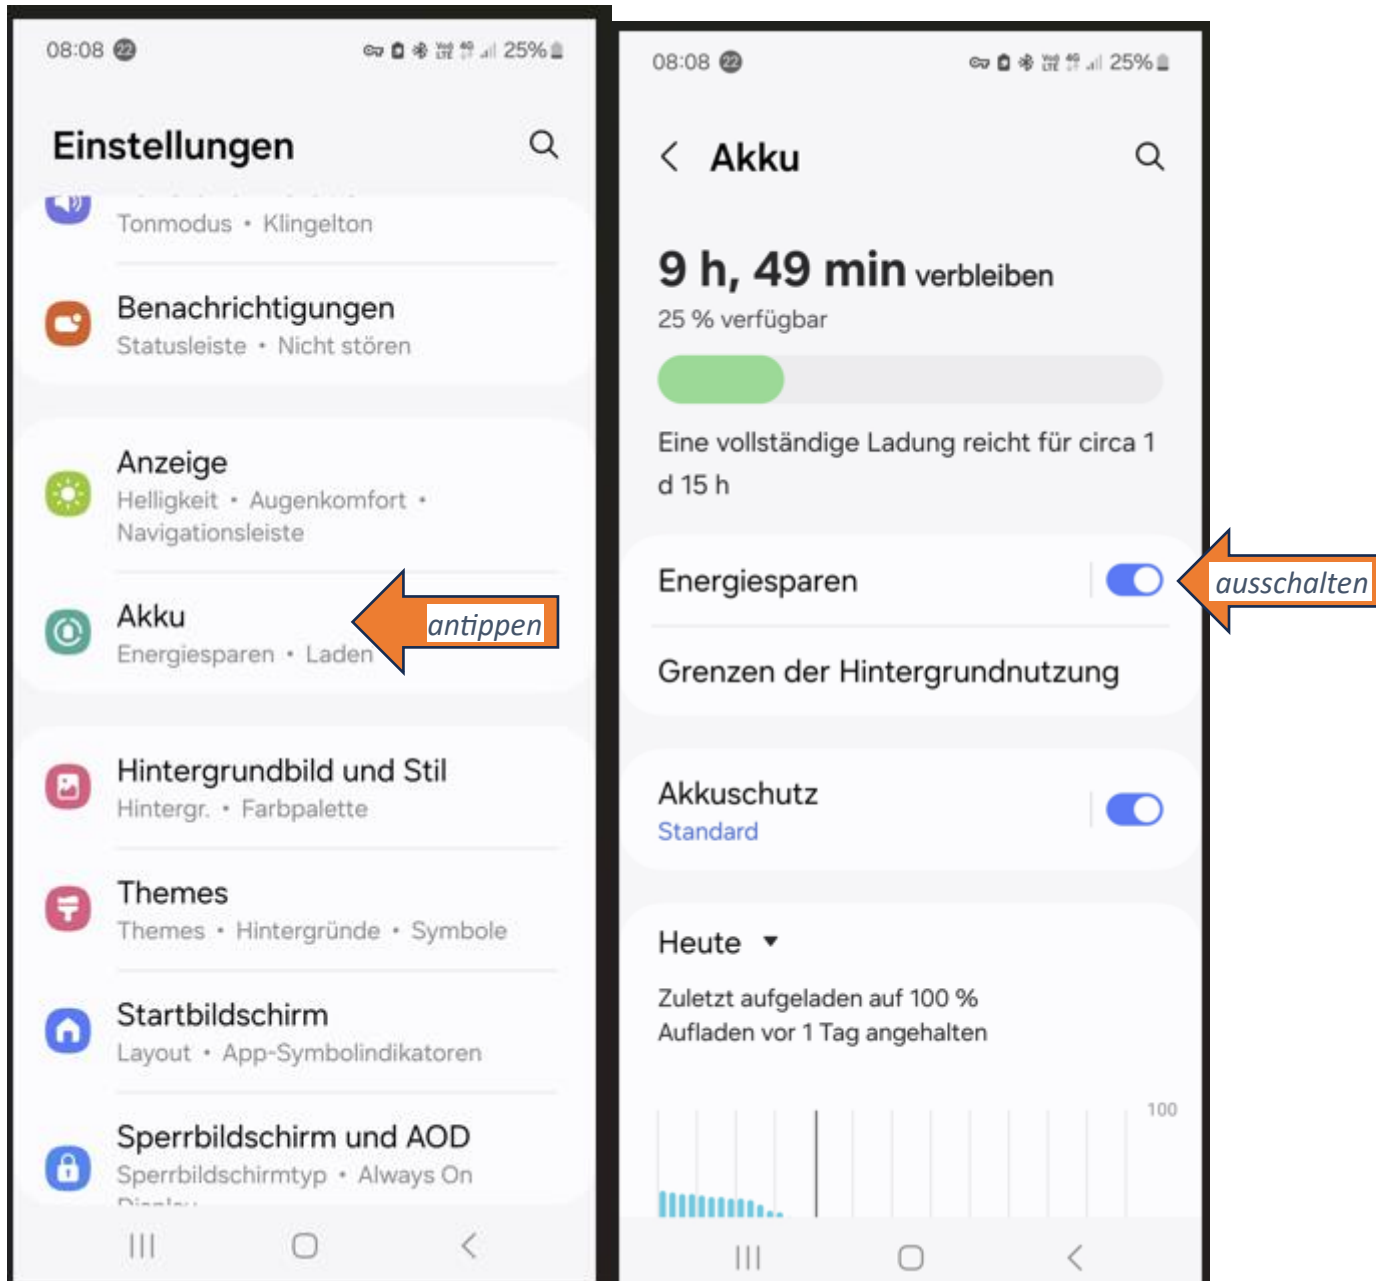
08:08 22 25%

Einstellungen

Tonmodus • Klingelton

Benachrichtigungen
Statusleiste • Nicht stören

Anzeige
Helligkeit • Augenkomfort • Navigationsleiste

Akku
Energiesparen • Laden

antippen

Hintergrundbild und Stil
Hintergr. • Farbpalette

Themes
Themes • Hintergründe • Symbole

Startbildschirm
Layout • App-Symbolindikatoren

Sperrbildschirm und AOD
Sperrbildschirmtyp • Always On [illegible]

08:08 22 25%

Akku

9 h, 49 min verbleiben
25 % verfügbar

Eine vollständige Ladung reicht für circa 1 d 15 h

Energiesparen

ausschalten

Grenzen der Hintergrundnutzung

Akkuschutz
Standard

Heute

Zuletzt aufgeladen auf 100 %
Aufladen vor 1 Tag angehalten

100